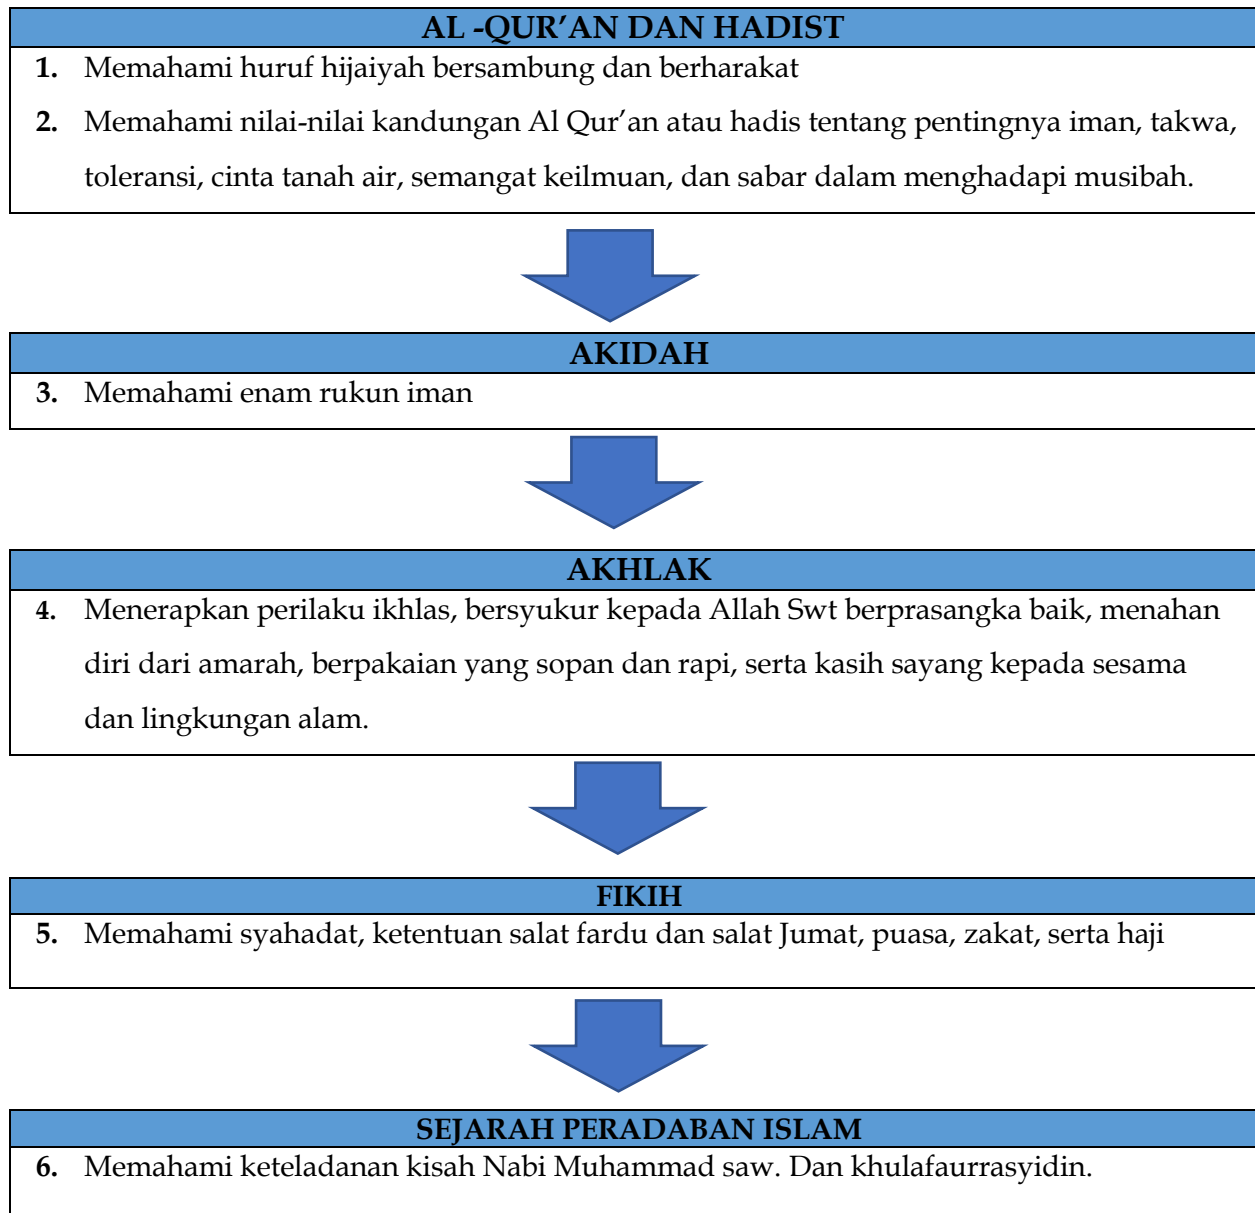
AL -QUR’AN DAN HADIST

1. Memahami huruf hijaiyah bersambung dan berharakat

2. Memahami nilai-nilai kandungan Al Qur’an atau hadis tentang pentingnya iman, takwa, toleransi, cinta tanah air, semangat keilmuan, dan sabar dalam menghadapi musibah.

AKIDAH

3. Memahami enam rukun iman

AKHLAK

4. Menerapkan perilaku ikhlas, bersyukur kepada Allah Swt berprasangka baik, menahan diri dari amarah, berpakaian yang sopan dan rapi, serta kasih sayang kepada sesama dan lingkungan alam.

FIKIH

5. Memahami syahadat, ketentuan salat fardu dan salat Jumat, puasa, zakat, serta haji

SEJARAH PERADABAN ISLAM

6. Memahami keteladanan kisah Nabi Muhammad saw. Dan khulafaurrasyidin.